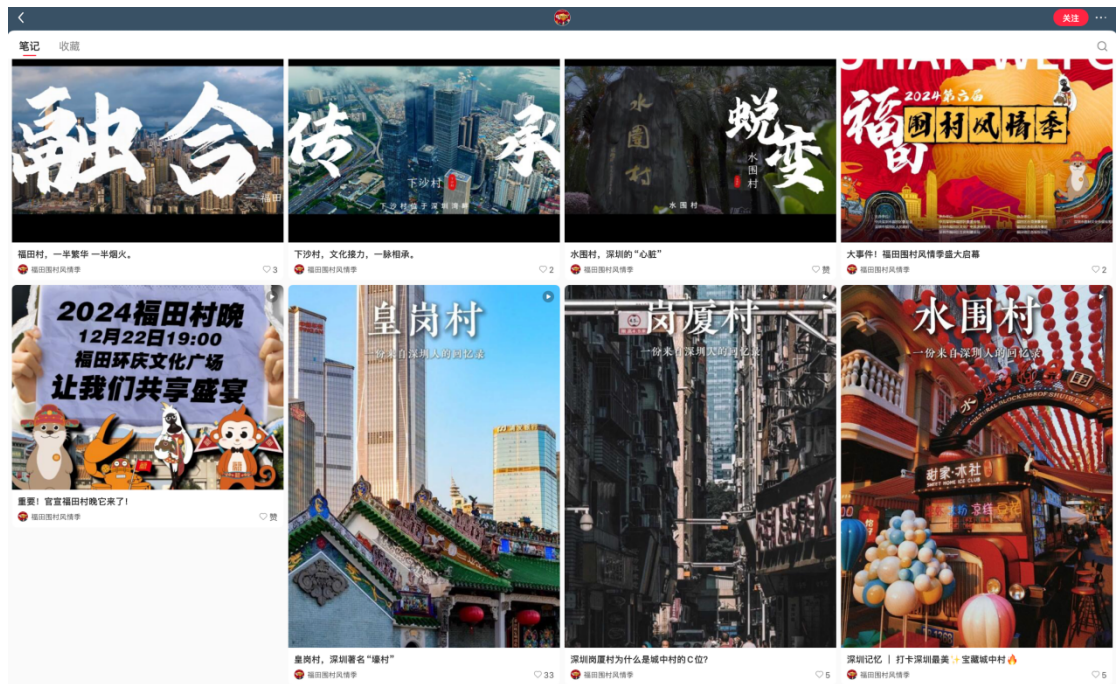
关注

笔记 收藏

融合
福田

福田村，一半繁华 一半烟火。
福田围村风情季 3

传承
下沙村

下沙村，文化接力，一脉相承。
福田围村风情季 2

水围村
蜕变
水围村
水围村

水围村，深圳的"心脏"
福田围村风情季 赞

福田
2024第六届
围村风情季

大事件！福田围村风情季盛大启幕
福田围村风情季 2

2024福田村晚
12月22日19:00
福田环庆文化广场
让我们共享盛宴

重要！官宣福田村晚它来了！
福田围村风情季 赞

皇岗村
一份来自深圳人的回忆录

皇岗村，深圳著名"壕村"
福田围村风情季 33

岗厦村
一份来自深圳人的回忆录

深圳岗厦村为什么是城中村的C位？
福田围村风情季 5

水围村
一份来自深圳人的回忆录
甜蜜·社

深圳记忆 ｜ 打卡深圳最美✨宝藏城中村🔥
福田围村风情季 5